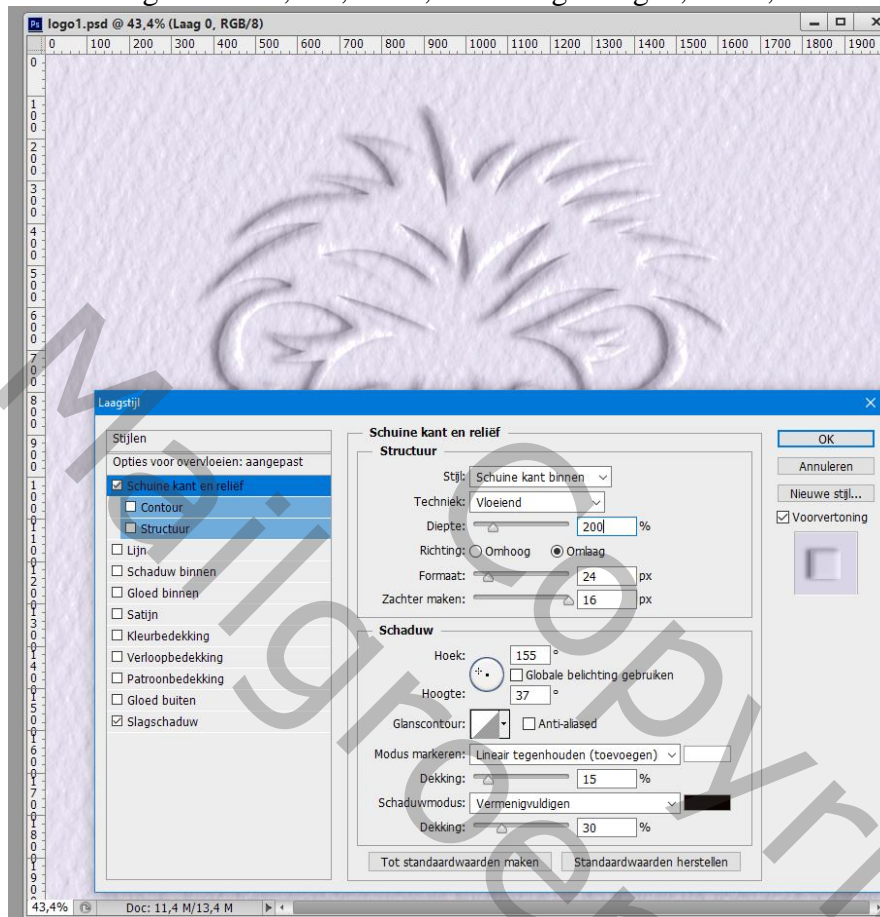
logo1.psd @ 43,4% (Laag 0, RGB/8)

0 100 200 300 400 500 600 700 800 900 1000 1100 1200 1300 1400 1500 1600 1700 1800 1900

Laagstijl

Stijlen
Opties voor overvloeien: aangepast
☑ Schuine kant en reliëf
☐ Contour
☐ Structuur
☐ Lijn
☐ Schaduw binnen
☐ Gloed binnen
☐ Satijn
☐ Kleurbedekking
☐ Verloopbedekking
☐ Patroonbedekking
☐ Gloed buiten
☑ Slagschaduw

Schuine kant en reliëf
Structuur
Stijl: Schuine kant binnen
Techniek: Vloeiend
Diepte: 200 %
Richting: Omhoog Omlaag
Formaat: 24 px
Zachter maken: 16 px

Schaduw
Hoek: 155 °
☐ Globale belichting gebruiken
Hoogte: 37 °
Glanscontour: ☐ Anti-aliased
Modus markeren: Lineair tegenhouden (toevoegen)
Dekking: 15 %
Schaduwmodus: Vermenigvuldigen
Dekking: 30 %

Tot standaardwaarden maken
Standaardwaarden herstellen

OK
Annuleren
Nieuwe stijl...
☑ Voorvertoning

43,4%
Doc: 11,4 M/13,4 M